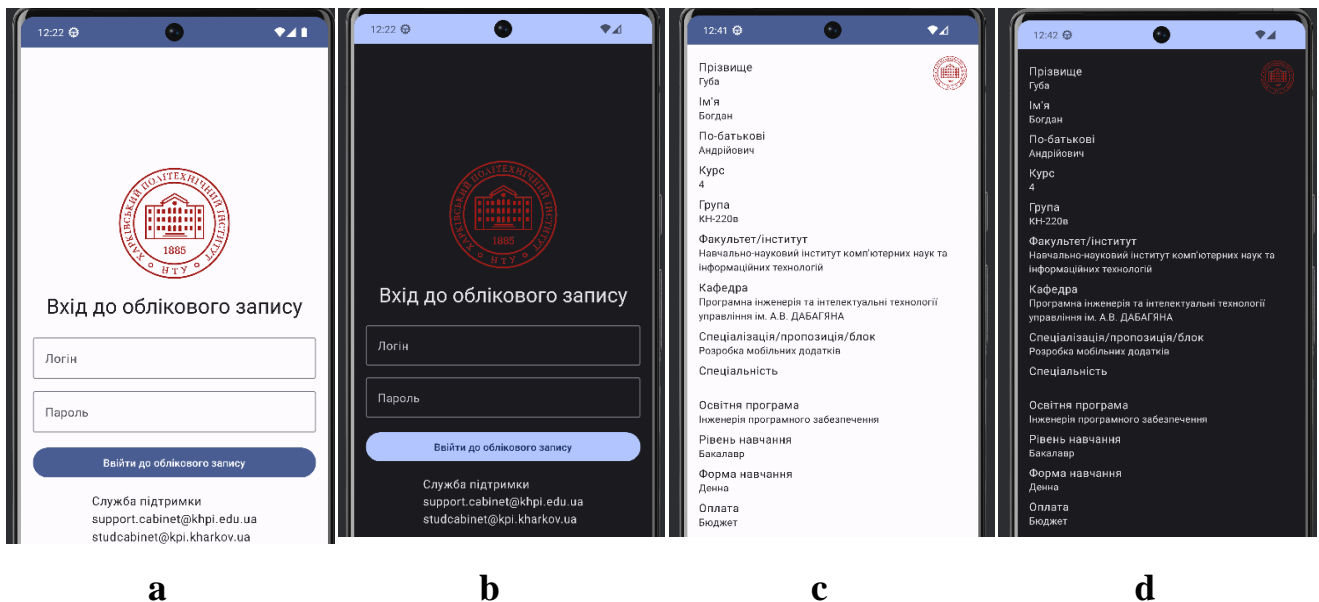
12:22

ХАРКІВСЬКИЙ ПОЛІТЕХНІЧНИЙ ІНСТИТУТ 1885 НТУ

Вхід до облікового запису

Логін

Пароль

Ввійти до облікового запису

Служба підтримки
support.cabinet@khpi.edu.ua
studcabinet@kpi.kharkov.ua

a

12:22

ХАРКІВСЬКИЙ ПОЛІТЕХНІЧНИЙ ІНСТИТУТ 1885 НТУ

Вхід до облікового запису

Логін

Пароль

Ввійти до облікового запису

Служба підтримки
support.cabinet@khpi.edu.ua
studcabinet@kpi.kharkov.ua

b

12:41

Прізвище
Губа
Ім'я
Богдан
По-батькові
Андрійович
Курс
4
Група
КН-220в
Факультет/інститут
Навчально-науковий інститут комп'ютерних наук та інформаційних технологій
Кафедра
Програмна інженерія та інтелектуальні технології управління ім. А.В. ДАБАГЯНА
Спеціалізація/пропозиція/блок
Розробка мобільних додатків
Спеціальність

Освітня програма
Інженерія програмного забезпечення
Рівень навчання
Бакалавр
Форма навчання
Денна
Оплата
Бюджет

c

12:42

Прізвище
Губа
Ім'я
Богдан
По-батькові
Андрійович
Курс
4
Група
КН-220в
Факультет/інститут
Навчально-науковий інститут комп'ютерних наук та інформаційних технологій
Кафедра
Програмна інженерія та інтелектуальні технології управління ім. А.В. ДАБАГЯНА
Спеціалізація/пропозиція/блок
Розробка мобільних додатків
Спеціальність

Освітня програма
Інженерія програмного забезпечення
Рівень навчання
Бакалавр
Форма навчання
Денна
Оплата
Бюджет

d